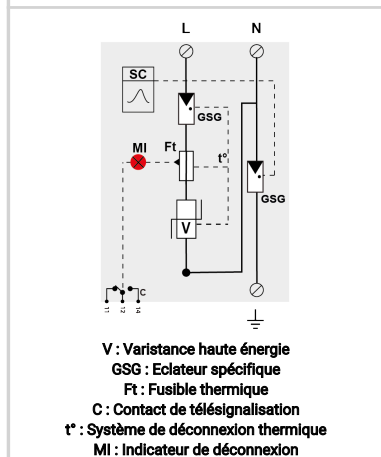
L
N
SC
GSG
MI
Ft
t°
GSG
V
C
11
12
14

V : Varistance haute énergie
GSG : Eclateur spécifique
Ft : Fusible thermique
C : Contact de télésignalisation
t° : Système de déconnexion thermique
MI : Indicateur de déconnexion